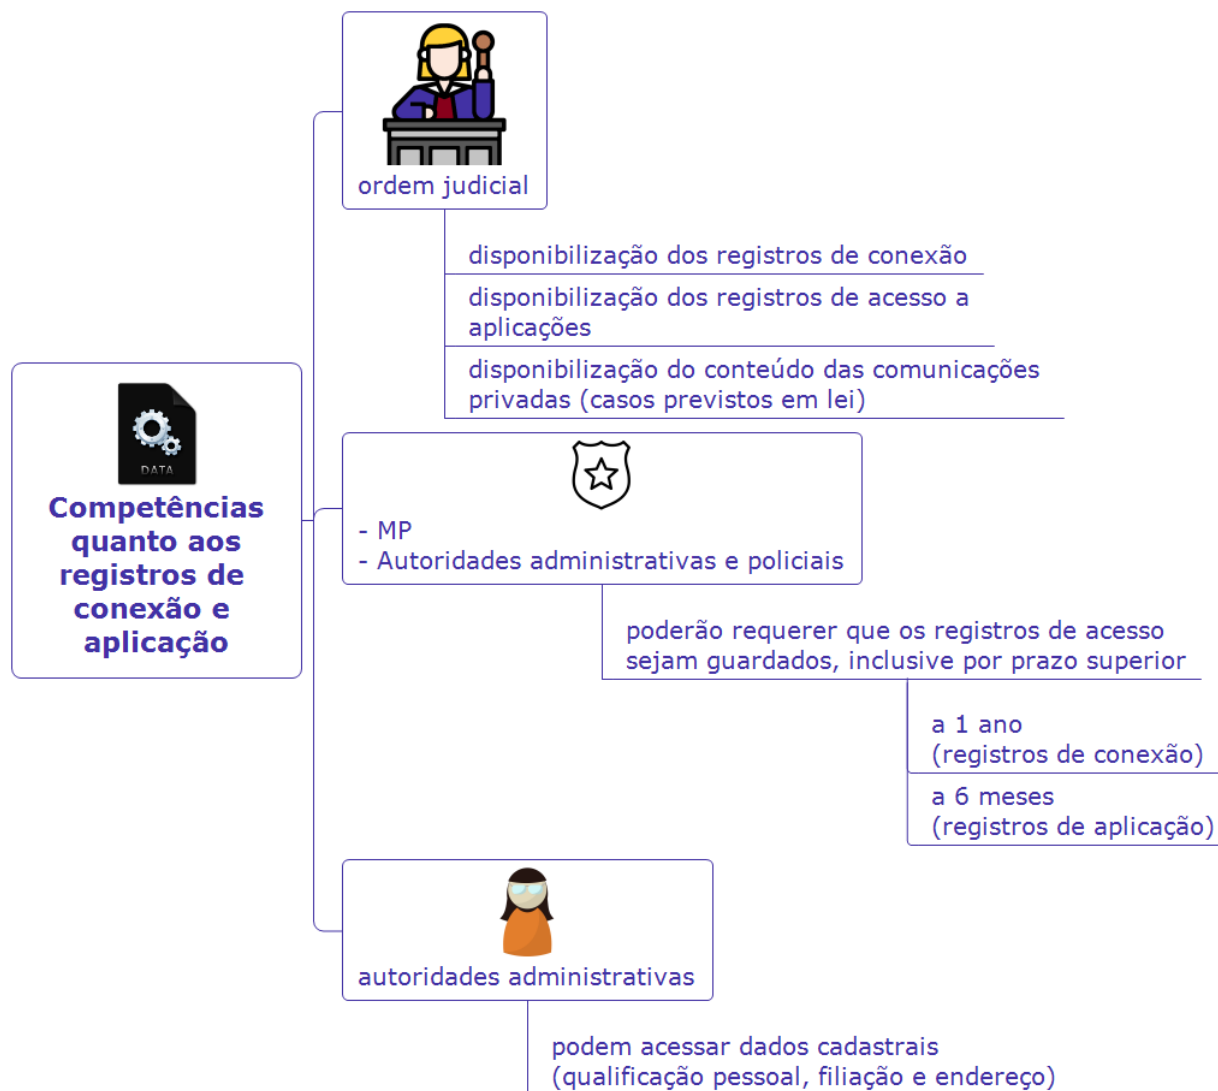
DATA

Competências quanto aos registros de conexão e aplicação

ordem judicial

disponibilização dos registros de conexão

disponibilização dos registros de acesso a aplicações

disponibilização do conteúdo das comunicações privadas (casos previstos em lei)

- MP
- Autoridades administrativas e policiais

poderão requerer que os registros de acesso sejam guardados, inclusive por prazo superior

a 1 ano
(registros de conexão)

a 6 meses
(registros de aplicação)

autoridades administrativas

podem acessar dados cadastrais
(qualificação pessoal, filiação e endereço)